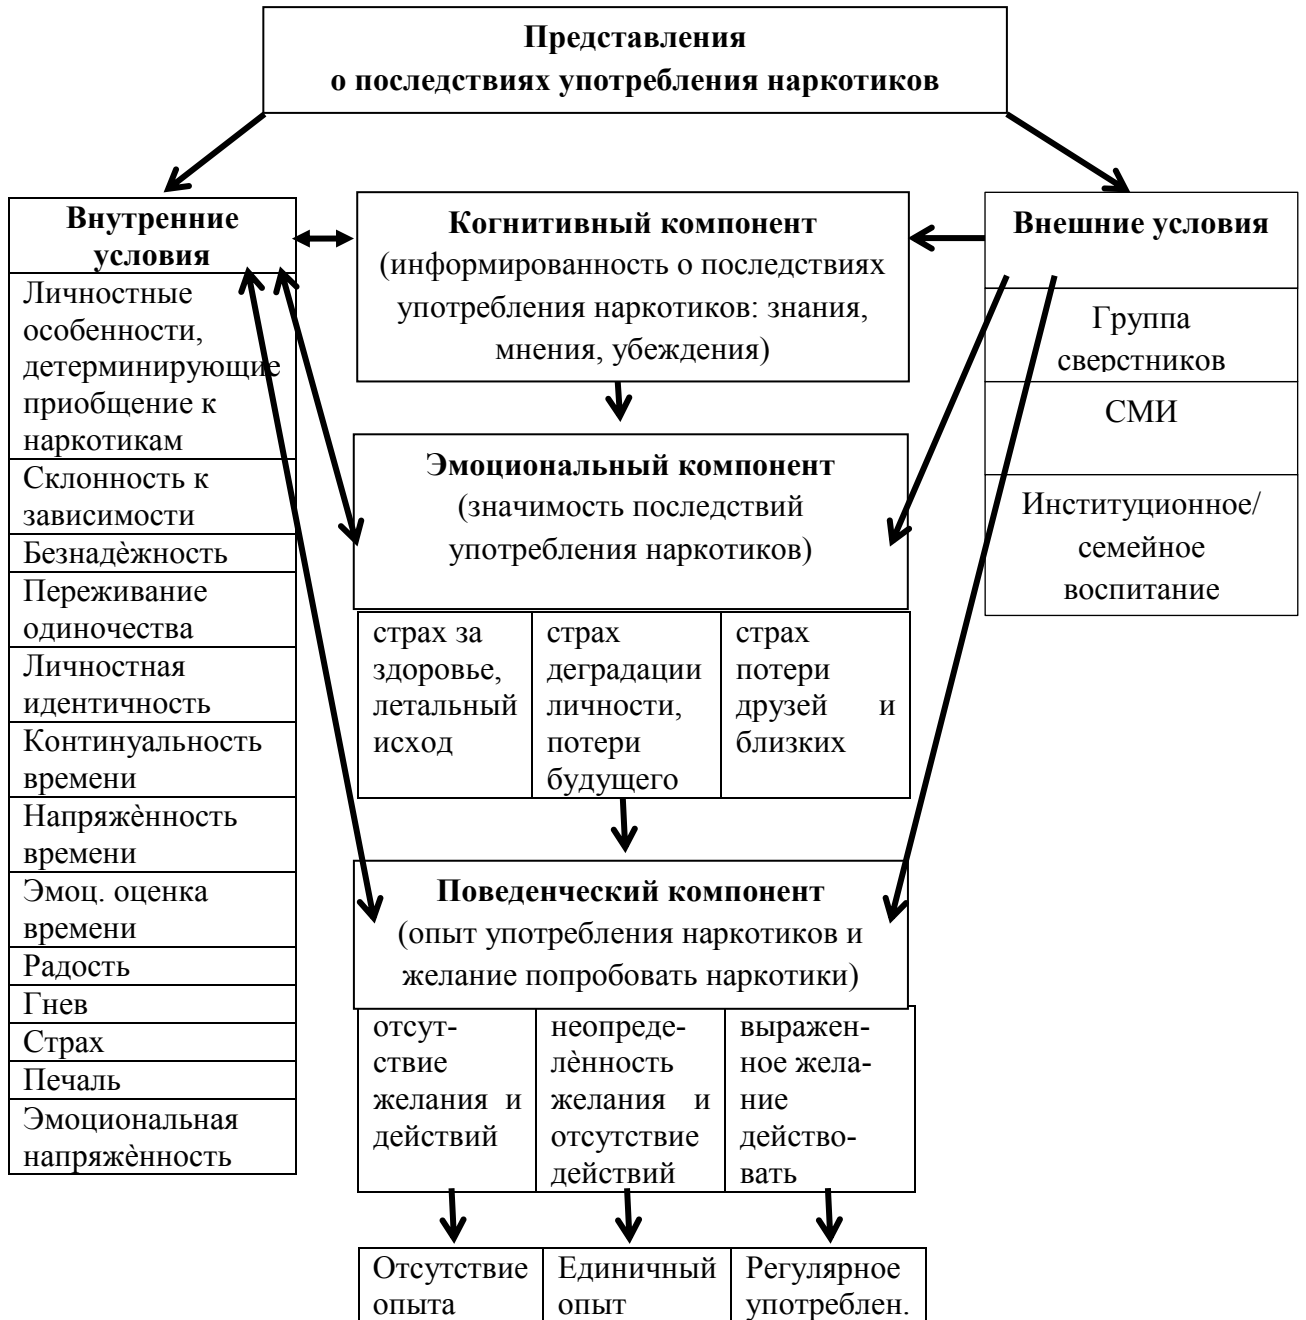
Представления о последствиях употребления наркотиков

Внутренние условия

Личностные особенности, детерминирующие приобщение к наркотикам

Склонность к зависимости

Безнадѐжность

Переживание одиночества

Личностная идентичность

Континуальность времени

Напряжѐнность времени

Эмоц. оценка времени

Радость

Гнев

Страх

Печаль

Эмоциональная напряжѐнность

Когнитивный компонент (информированность о последствиях употребления наркотиков: знания, мнения, убеждения)

Внешние условия

Группа сверстников

СМИ

Институционное/ семейное воспитание

Эмоциональный компонент (значимость последствий употребления наркотиков)

| страх за здоровье, летальный исход | страх деградации личности, потери будущего | страх потери друзей и близких |
|---|---|---|

Поведенческий компонент (опыт употребления наркотиков и желание попробовать наркотики)

| отсутствие желания и действий | неопределѐнность желания и отсутствие действий | выраженное желание действовать |
|---|---|---|

| Отсутствие опыта | Единичный опыт | Регулярное употреблен. |
|---|---|---|